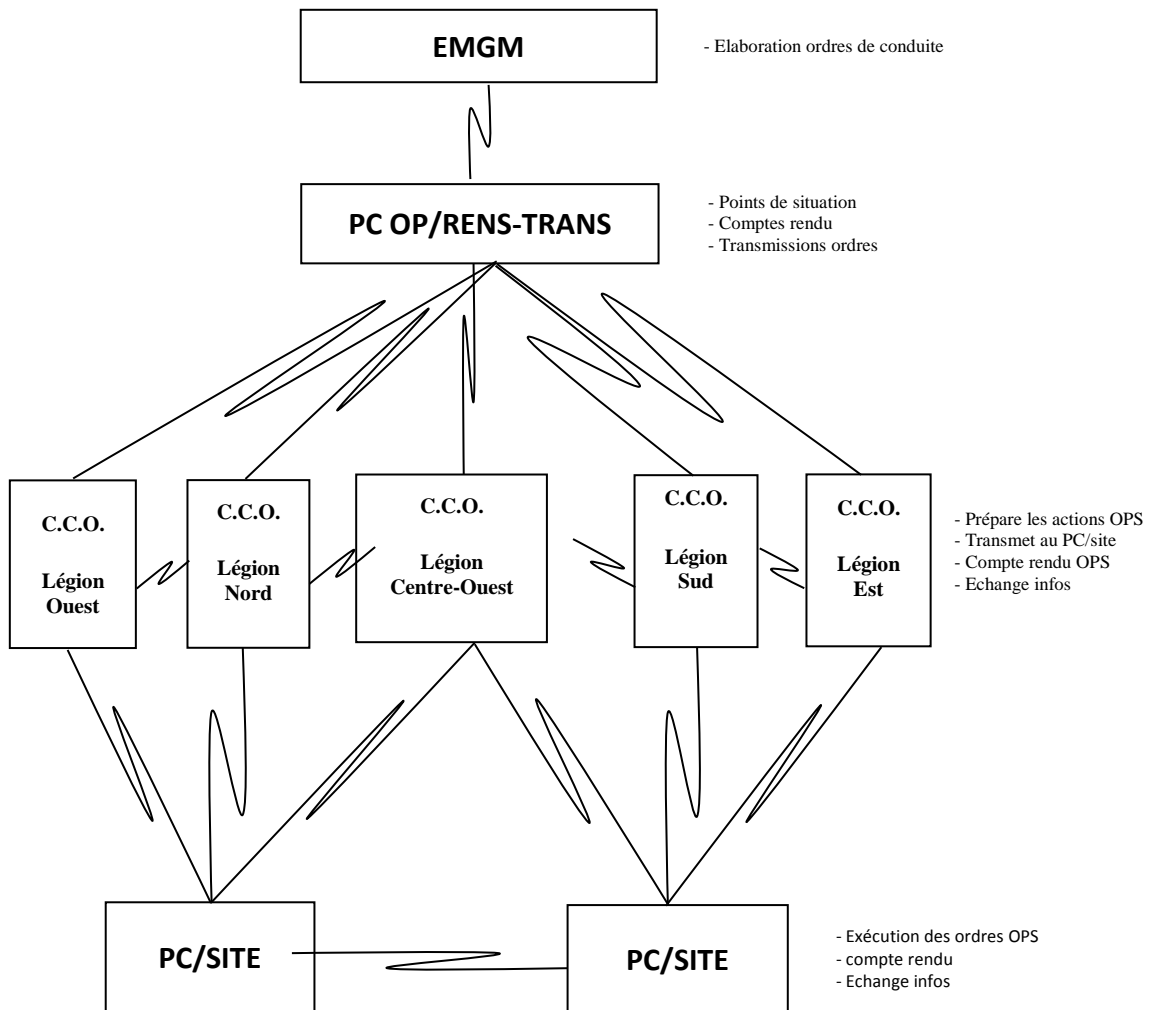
EMGM

- Elaboration ordres de conduite

PC OP/RENS-TRANS

- Points de situation
- Comptes rendu
- Transmissions ordres

C.C.O.

Légion Ouest

C.C.O.

Légion Nord

C.C.O.

Légion Centre-Ouest

C.C.O.

Légion Sud

C.C.O.

Légion Est

- Prépare les actions OPS
- Transmet au PC/site
- Compte rendu OPS
- Echange infos

PC/SITE

PC/SITE

- Exécution des ordres OPS
- compte rendu
- Echange infos